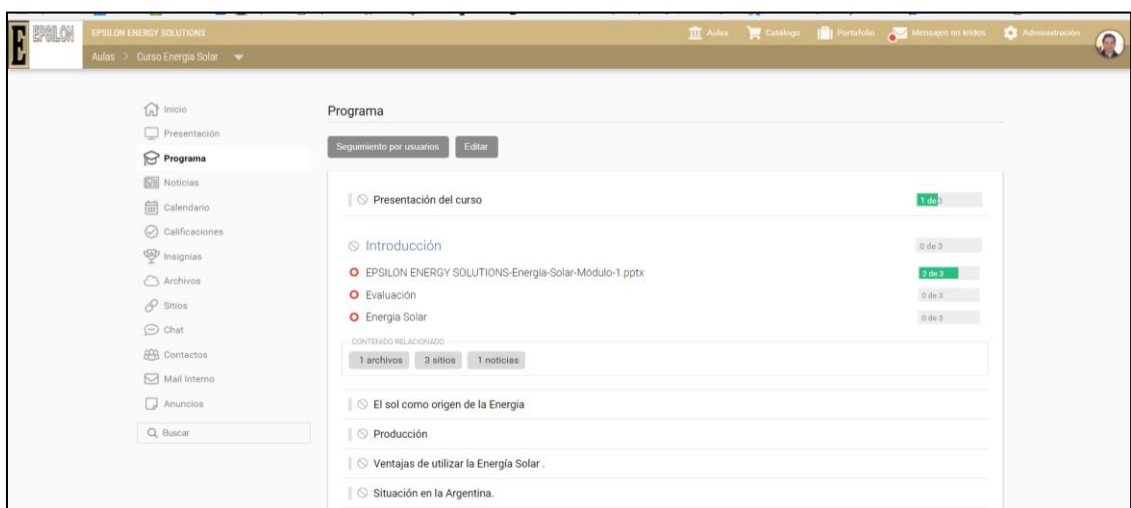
E EPSILON

EPSILON ENERGY SOLUTIONS

Aulas > Curso Energia Solar

Aulas Catálogo Portafolio Mensajes no leídos Administración

Inicio
Presentación
Programa
Noticias
Calendario
Calificaciones
Insignias
Archivos
Sitios
Chat
Contactos
Mail Interno
Anuncios

Buscar

Programa

Seguimiento por usuarios Editar

Presentación del curso 1 de 3

Introducción 0 de 3

EPSILON ENERGY SOLUTIONS-Energia-Solar-Módulo-1.pptx 2 de 3

Evaluación 0 de 3

Energia Solar 0 de 3

CONTENIDO RELACIONADO

1 archivos 3 sitios 1 noticias

El sol como origen de la Energia

Producción

Ventajas de utilizar la Energía Solar .

Situación en la Argentina.